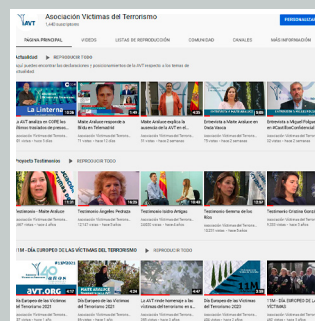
AVT Asociación Víctimas del Terrorismo
1,44 K suscriptores

PERSONALIZAR

PÁGINA PRINCIPAL VÍDEOS LISTAS DE REPRODUCCIÓN COMUNIDAD CANALES MÁS INFORMACIÓN

Actualidad REPRODUCIR TODO

Aquí puedes encontrar las declaraciones y posicionamientos de la AVT respecto a los temas de actualidad.

La Linterna

La AVT analiza en COPE los últimos traslados de presos...

Maite Araluce responde a Bildu en Telemadrid

Maite Araluce explica la ausencia de la AVT en el...

Entrevista a Maite Araluce en Onda Vasca

Entrevista a Miguel Folguera en #CacilborConfidencial

Proyecto Testimonios REPRODUCIR TODO

Testimonio - Maite Araluce

Testimonio Ángeles Pedraza

Testimonio Isidro Artigas

Testimonio Gemma de los Ríos

Testimonio Cristina González

11M - DÍA EUROPEO DE LAS VÍCTIMAS DEL TERRORISMO REPRODUCIR TODO

AVT.ORG

Día Europeo de las Víctimas del Terrorismo 2021

Día Europeo de las Víctimas del Terrorismo 2020

La AVT rinde homenaje a las víctimas del terrorismo en el...

Día Europeo de las Víctimas del Terrorismo 2019

11M - DÍA EUROPEO DE LAS VÍCTIMAS